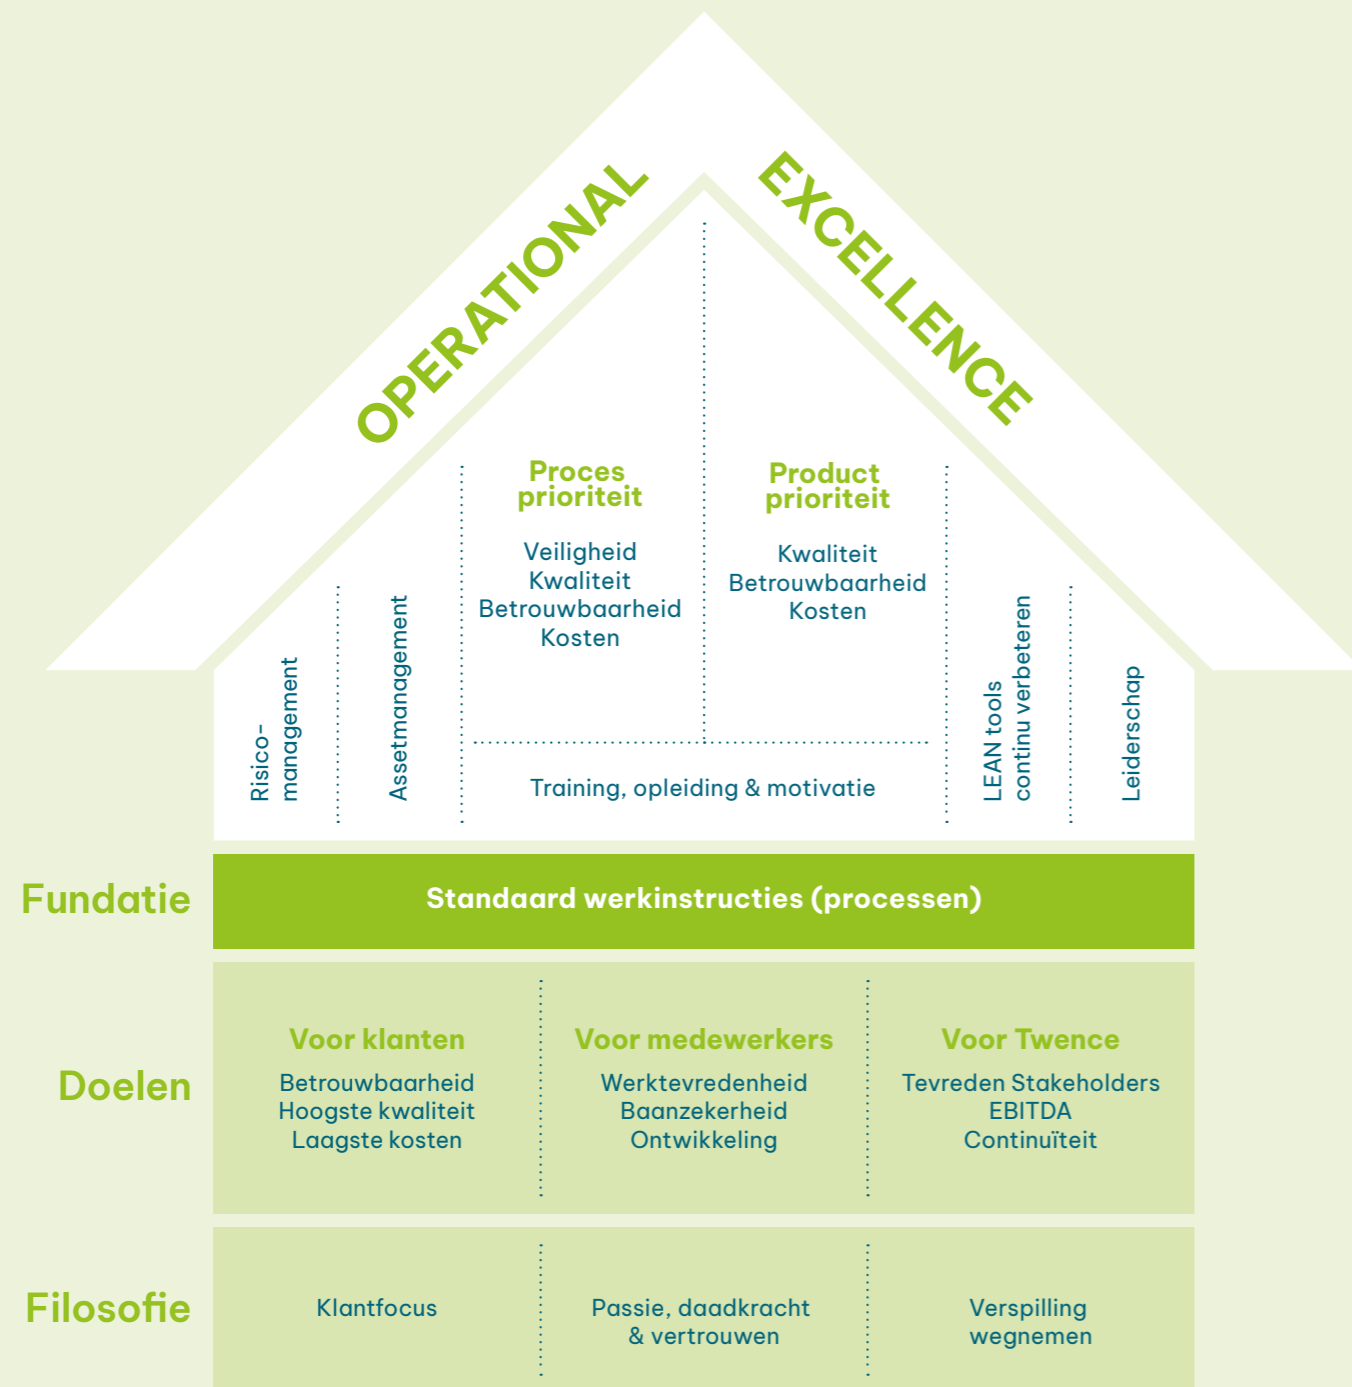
OPERATIONAL EXCELLENCE

Risico-management

Assetmanagement

Proces prioriteit

Veiligheid
Kwaliteit
Betrouwbaarheid
Kosten

Product prioriteit

Kwaliteit
Betrouwbaarheid
Kosten

Training, opleiding & motivatie

LEAN tools continu verbeteren

Leiderschap

Fundatie

Standaard werkinstructies (processen)

Doelen

Voor klanten
Betrouwbaarheid
Hoogste kwaliteit
Laagste kosten

Voor medewerkers
Werktevredenheid
Baanzekerheid
Ontwikkeling

Voor Twence
Tevreden Stakeholders
EBITDA
Continuïteit

Filosofie

Klantfocus

Passie, daadkracht & vertrouwen

Verspilling wegnemen